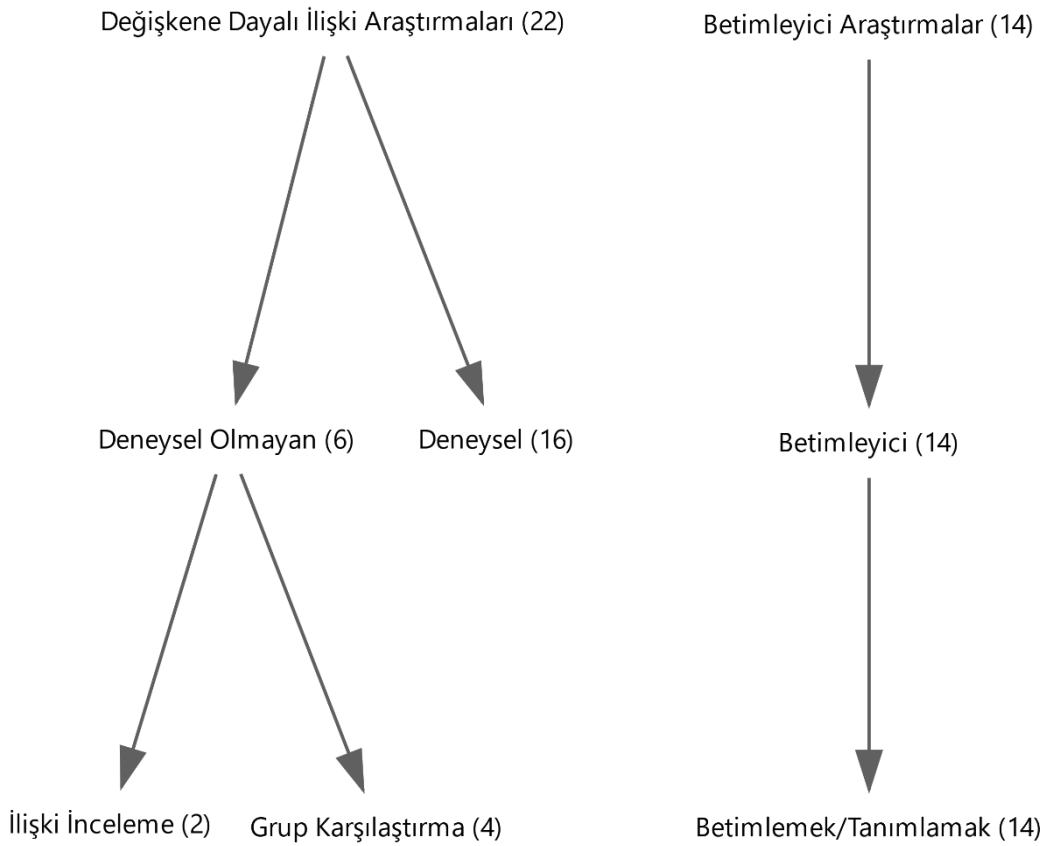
Değişkene Dayalı İlişki Araştırmaları (22)

Deneysel Olmayan (6)

Deneysel (16)

İlişki İnceleme (2)

Grup Karşılaştırma (4)

Betimleyici Araştırmalar (14)

Betimleyici (14)

Betimlemek/Tanımlamak (14)